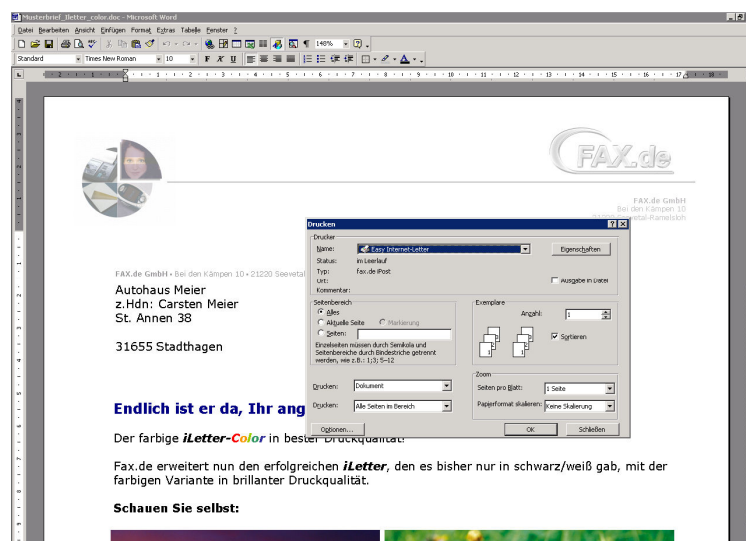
Musterbrief_iletter_color.doc - Microsoft Word

Datei Bearbeiten Ansicht Einfügen Format Extras Tabelle Fenster ?

Standard Times New Roman 10 F K U 148%

FAX.de

FAX.de GmbH
Bei den Kämpen 10
21220 Seevetal-Ramelsloh

FAX.de GmbH • Bei den Kämpen 10 • 21220 Seevetal

Autohaus Meier
z.Hdn: Carsten Meier
St. Annen 38

31655 Stadthagen

Endlich ist er da, Ihr ang

Der farbige iLetter-Color in bester Druckqualität!

Fax.de erweitert nun den erfolgreichen iLetter, den es bisher nur in schwarz/weiß gab, mit der farbigen Variante in brillanter Druckqualität.

Schauen Sie selbst:

Drucken

Drucker
Name: Easy Internet-Letter
Eigenschaften
Status: im Leerlauf
Typ: fax.de iPost
Ort:
Kommentar:
Ausgabe in Datei

Seitenbereich
Alles
Aktuelle Seite
Markierung
Seiten:
Einzelseiten müssen durch Semikola und Seitenbereiche durch Bindestriche getrennt werden, wie z.B.: 1;3; 5–12

Exemplare
Anzahl: 1
Sortieren

Zoom
Seiten pro Blatt: 1 Seite
Papierformat skalieren: Keine Skalierung

Drucken: Dokument
Drucken: Alle Seiten im Bereich

Optionen...
OK
Schließen